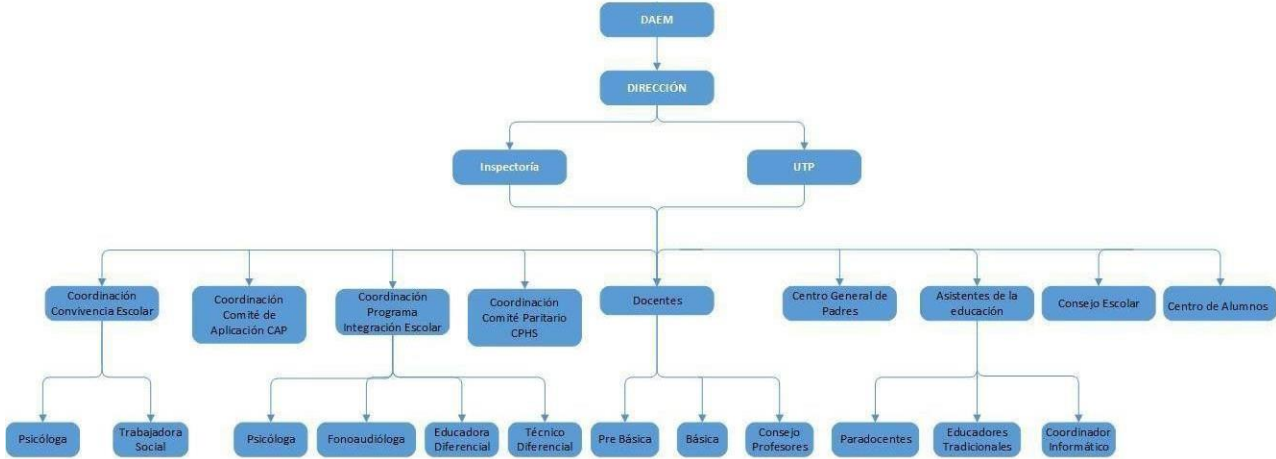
DAEM

DIRECCIÓN

Inspectoría

UTP

Coordinación Convivencia Escolar

Coordinación Comité de Aplicación CAP

Coordinación Programa Integración Escolar

Coordinación Comité Paritario CPHS

Docentes

Centro General de Padres

Asistentes de la educación

Consejo Escolar

Centro de Alumnos

Psicóloga

Trabajadora Social

Psicóloga

Fonoaudióloga

Educadora Diferencial

Técnico Diferencial

Pre Básica

Básica

Consejo Profesores

Paradocentes

Educadores Tradicionales

Coordinador Informático